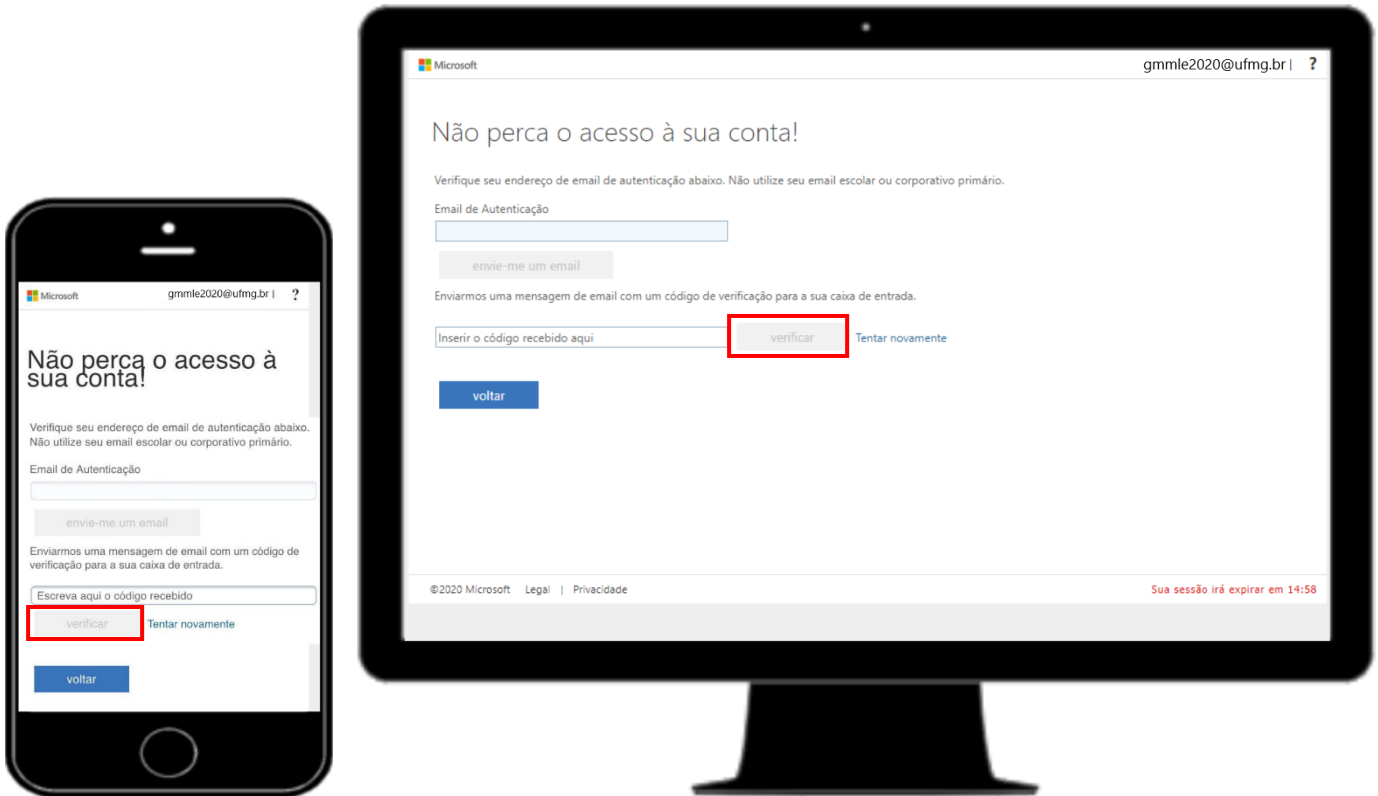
Microsoft gmmle2020@ufmg.br | ?

Não perca o acesso à sua conta!

Verifique seu endereço de email de autenticação abaixo. Não utilize seu email escolar ou corporativo primário.

Email de Autenticação

envie-me um email

Enviarmos uma mensagem de email com um código de verificação para a sua caixa de entrada.

Escreva aqui o código recebido

verificar Tentar novamente

voltar

Microsoft gmmle2020@ufmg.br | ?

Não perca o acesso à sua conta!

Verifique seu endereço de email de autenticação abaixo. Não utilize seu email escolar ou corporativo primário.

Email de Autenticação

envie-me um email

Enviarmos uma mensagem de email com um código de verificação para a sua caixa de entrada.

Inserir o código recebido aqui

verificar Tentar novamente

voltar

©2020 Microsoft Legal | Privacidade

Sua sessão irá expirar em 14:58